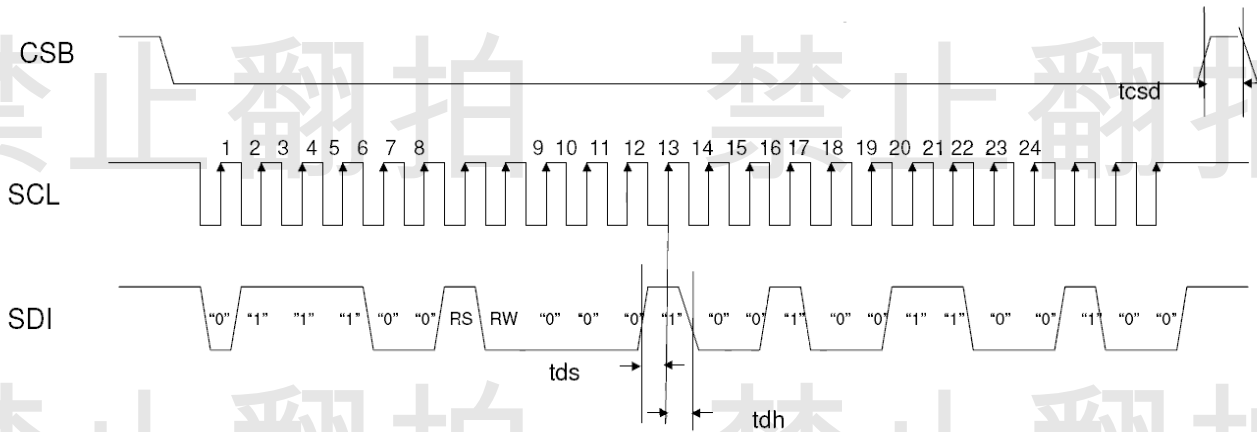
CSB

tcsd

1 2 3 4 5 6 7 8 9 10 11 12 13 14 15 16 17 18 19 20 21 22 23 24

SCL

SDI

"0" "1" "1" "1" "0" "0" RS RW "0" "0" "0" "1" "0" "0" "1" "0" "0" "1" "1" "0" "0" "1" "0" "0"

tds

tdh

禁止翻拍 禁止翻拍

禁止翻拍 禁止翻拍